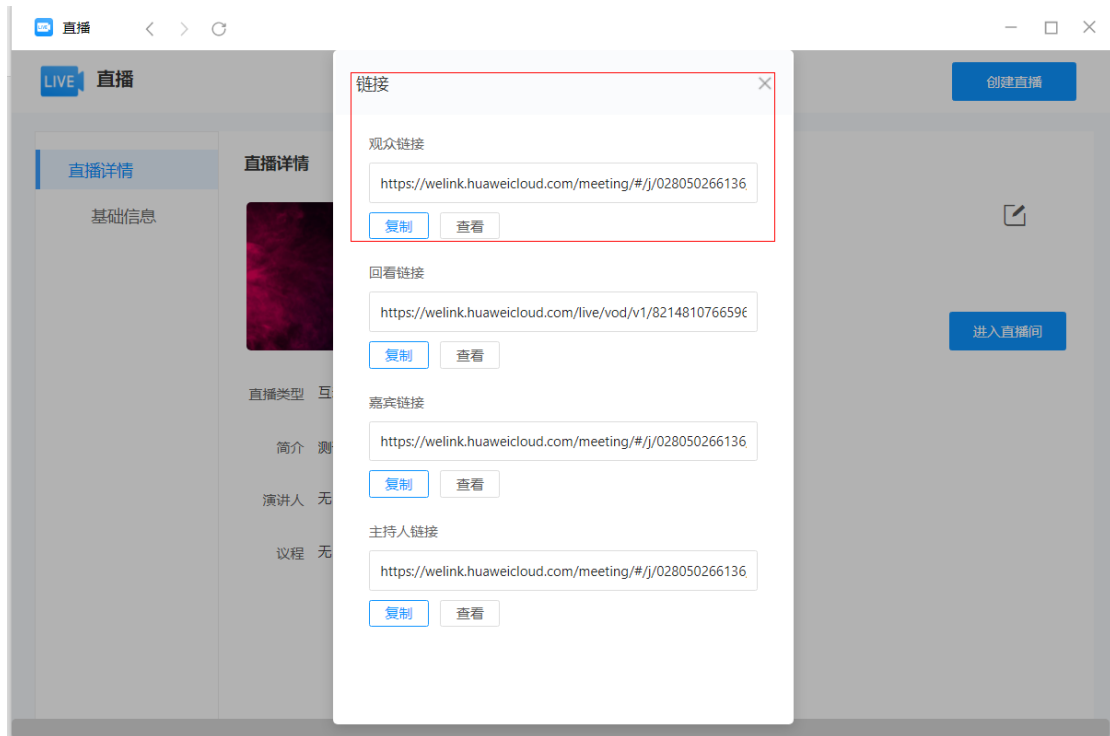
直播

LIVE 直播

创建直播

直播详情

基础信息

直播详情

直播类型 互

简介 测

演讲人 无

议程 无

进入直播间

链接

观众链接

https://welink.huaweicloud.com/meeting/#/j/028050266136

复制 查看

回看链接

https://welink.huaweicloud.com/live/vod/v1/821481076659

复制 查看

嘉宾链接

https://welink.huaweicloud.com/meeting/#/j/028050266136

复制 查看

主持人链接

https://welink.huaweicloud.com/meeting/#/j/028050266136

复制 查看